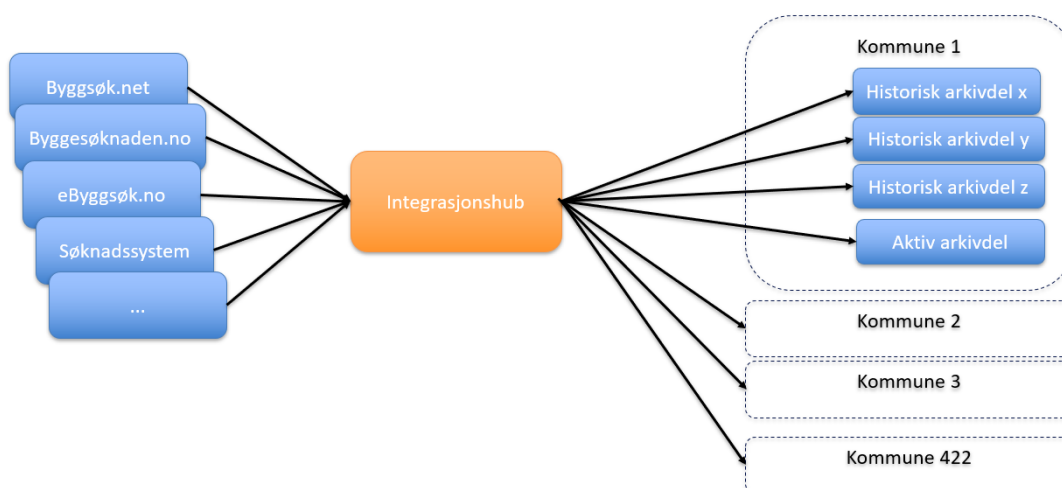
Byggsøk.net

Byggesøknaden.no

eByggsøk.no

Søknadssystem

...

Integrasjonshub

Kommune 1

Historisk arkivdel x

Historisk arkivdel y

Historisk arkivdel z

Aktiv arkivdel

Kommune 2

Kommune 3

Kommune 422